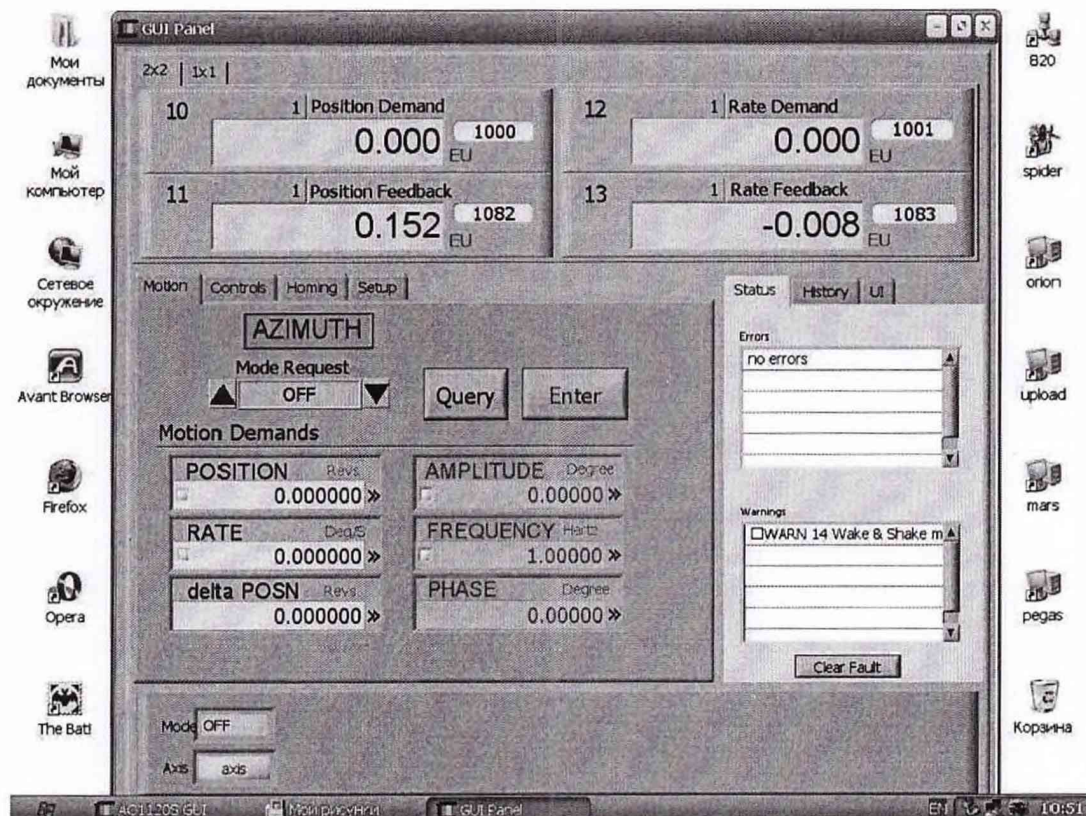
Мои документы

Мой компьютер

Сетевое окружение

Avant Browser

Firefox

Opera

The Bat!

GUI Panel

2x2 | 1x1

10 1 Position Demand 0.000 EU 1000

12 1 Rate Demand 0.000 EU 1001

11 1 Position Feedback 0.152 EU 1082

13 1 Rate Feedback -0.008 EU 1083

Motion | Controls | Homing | Setup

AZIMUTH

Mode Request

OFF

Query

Enter

Motion Demands

| POSITION Revs 0.000000 » | AMPLITUDE Degree 0.00000 » |
|---|---|
| RATE Deg/S 0.000000 » | FREQUENCY Hertz 1.00000 » |
| delta POSN Revs 0.000000 » | PHASE Degree 0.00000 » |

Status | History | UI

Errors

no errors

Warnings

WARN 14 Wake & Shake m

Clear Fault

Mode OFF

Axis axis

B20

spider

orion

upload

mars

pegas

Корзина

AC1120S GUI

Мои рисунки

GUI Panel

EN 10:51